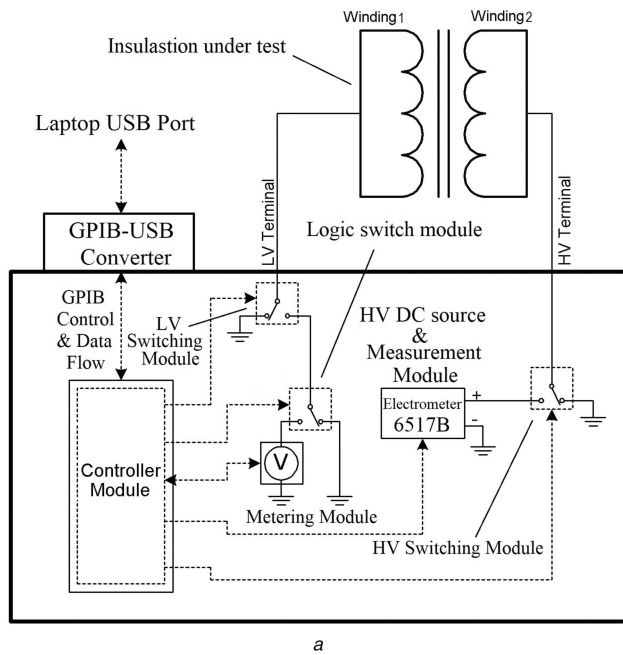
Winding1

Winding2

Insulastion under test

Laptop USB Port

GPIB-USB Converter

LV Terminal

HV Terminal

Logic switch module

GPIB Control & Data Flow

LV Switching Module

HV DC source & Measurement Module

+

-

Electrometer 6517B

Controller Module

V

Metering Module

HV Switching Module

a